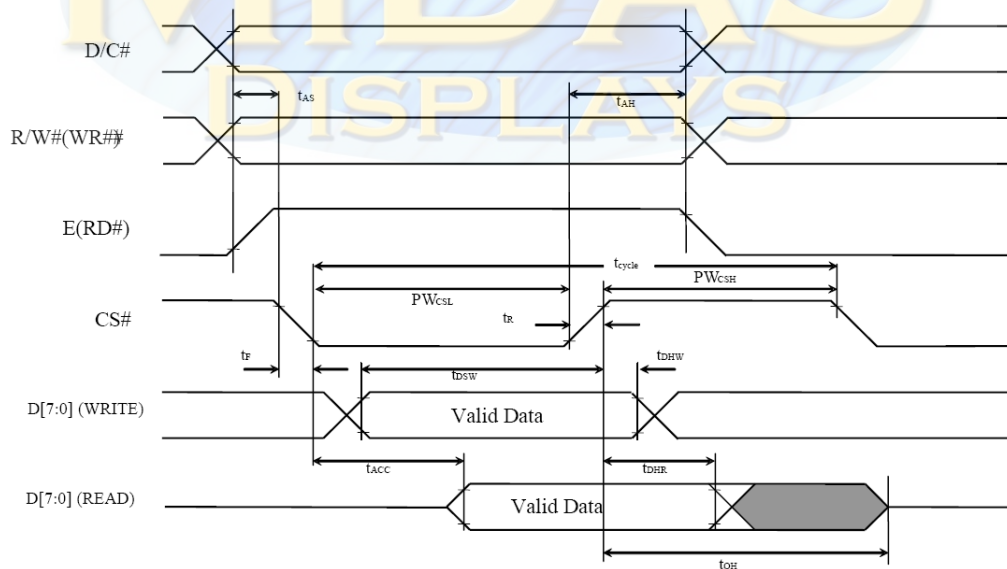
MIDAS DISPLAYS

D/C#

$t_{AS}$

$t_{AH}$

R/W#(WR#)

E(RD#)

$t_{cycle}$

$PW_{CSL}$

$PW_{CSH}$

CS#

$t_R$

$t_F$

$t_{DSW}$

$t_{DHW}$

D[7:0] (WRITE)

Valid Data

$t_{ACC}$

$t_{DHR}$

D[7:0] (READ)

Valid Data

$t_{OH}$